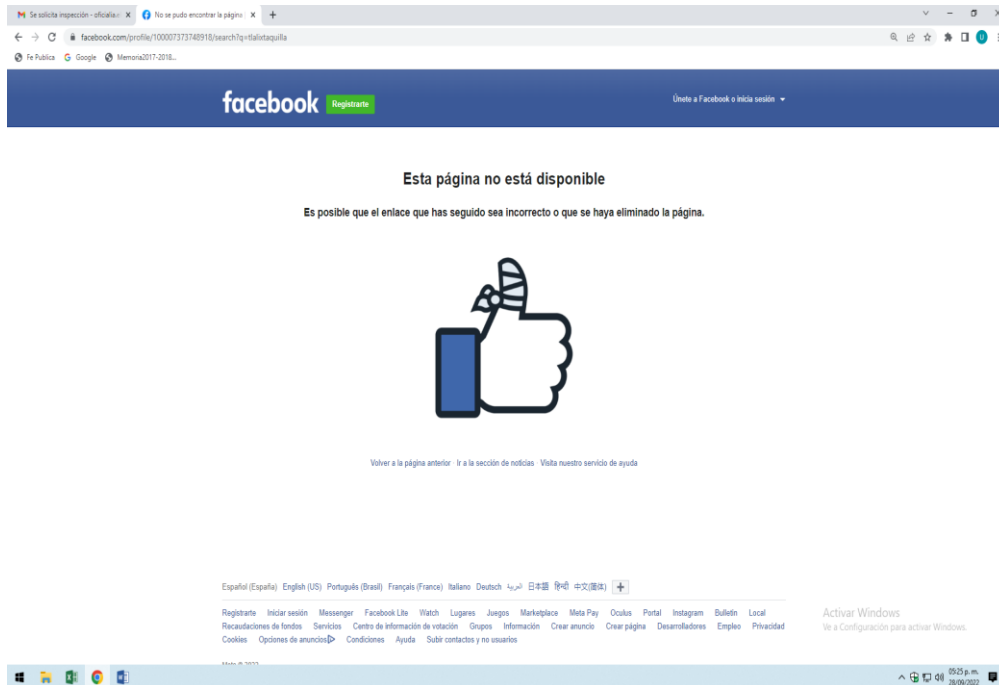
M Se solicita inspección - oficialia ✕
No se pudo encontrar la página ✕
+

facebook.com/profile/100007373748918/search?q=tlalixtaquilla

Fe Publica  Google  Memoria2017-2018...

facebook Registrarte

Únete a Facebook o inicia sesión ▾

Esta página no está disponible

Es posible que el enlace que has seguido sea incorrecto o que se haya eliminado la página.

Volver a la página anterior · Ir a la sección de noticias · Visita nuestro servicio de ayuda

Español (España) English (US) Português (Brasil) Français (France) Italiano Deutsch العربية 日本語 हिन्दी 中文(简体) +

Registrarte Iniciar sesión Messenger Facebook Lite Watch Lugares Juegos Marketplace Meta Pay Oculus Portal Instagram Bulletin Local Recaudaciones de fondos Servicios Centro de información de votación Grupos Información Crear anuncio Crear página Desarrolladores Empleo Privacidad Cookies Opciones de anuncios Condiciones Ayuda Subir contactos y no usuarios

Meta © 2022

Activar Windows
Ve a Configuración para activar Windows.

05:25 p. m.
28/09/2022